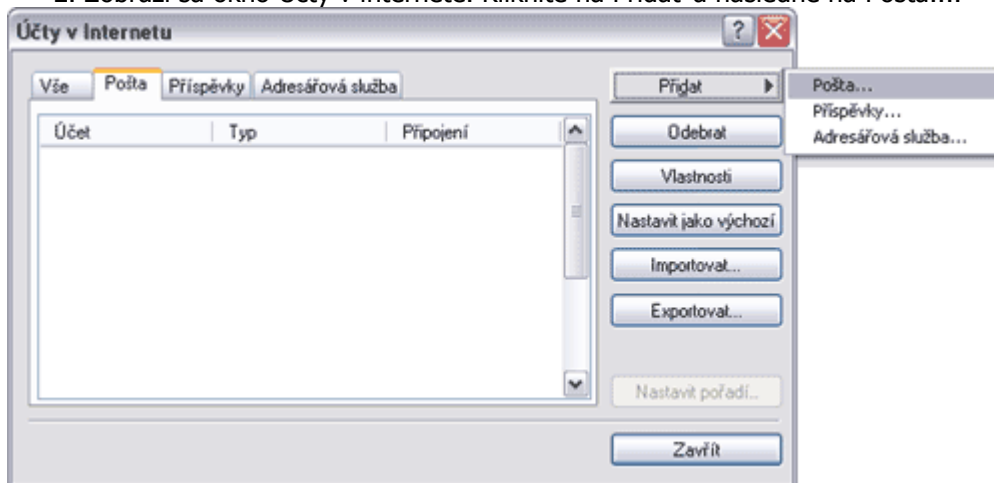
2. Zobrazí sa okno Účty v Internete. Kliknite na Přidat a následne na Pošta...

Účty v Internetu

Vše | Pošta | Příspěvky | Adresářová služba

| Účet | Typ | Připojení |
|---|---|---|

Přidat
Pošta...
Příspěvky...
Adresářová služba...
Odebrat
Vlastnosti
Nastavit jako výchozí
Importovat...
Exportovat...
Nastavit pořadí...
Zavřít